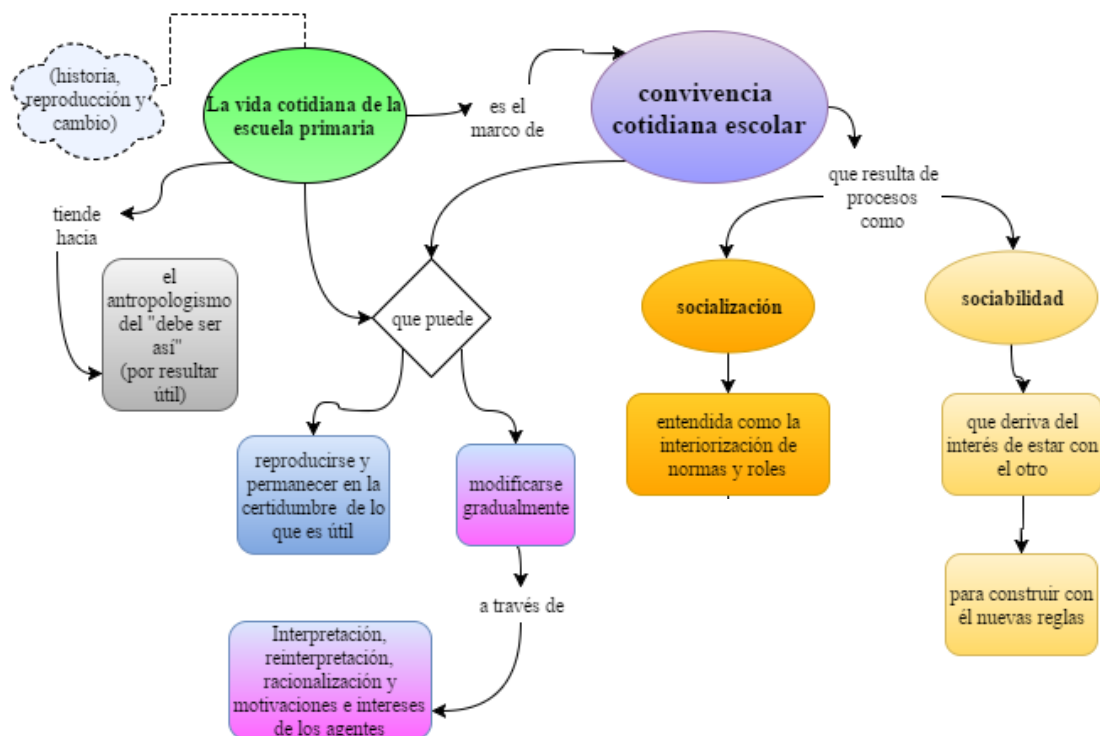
(historia, reproducción y cambio)

La vida cotidiana de la escuela primaria

es el marco de

convivencia cotidiana escolar

tiende hacia

el antropologismo del "debe ser así" (por resultar útil)

que puede

que resulta de procesos como

socialización

sociabilidad

entendida como la interiorización de normas y roles

que deriva del interés de estar con el otro

para construir con él nuevas reglas

reproducirse y permanecer en la certidumbre de lo que es útil

modificarse gradualmente

a través de

Interpretación, reinterpretación, racionalización y motivaciones e intereses de los agentes